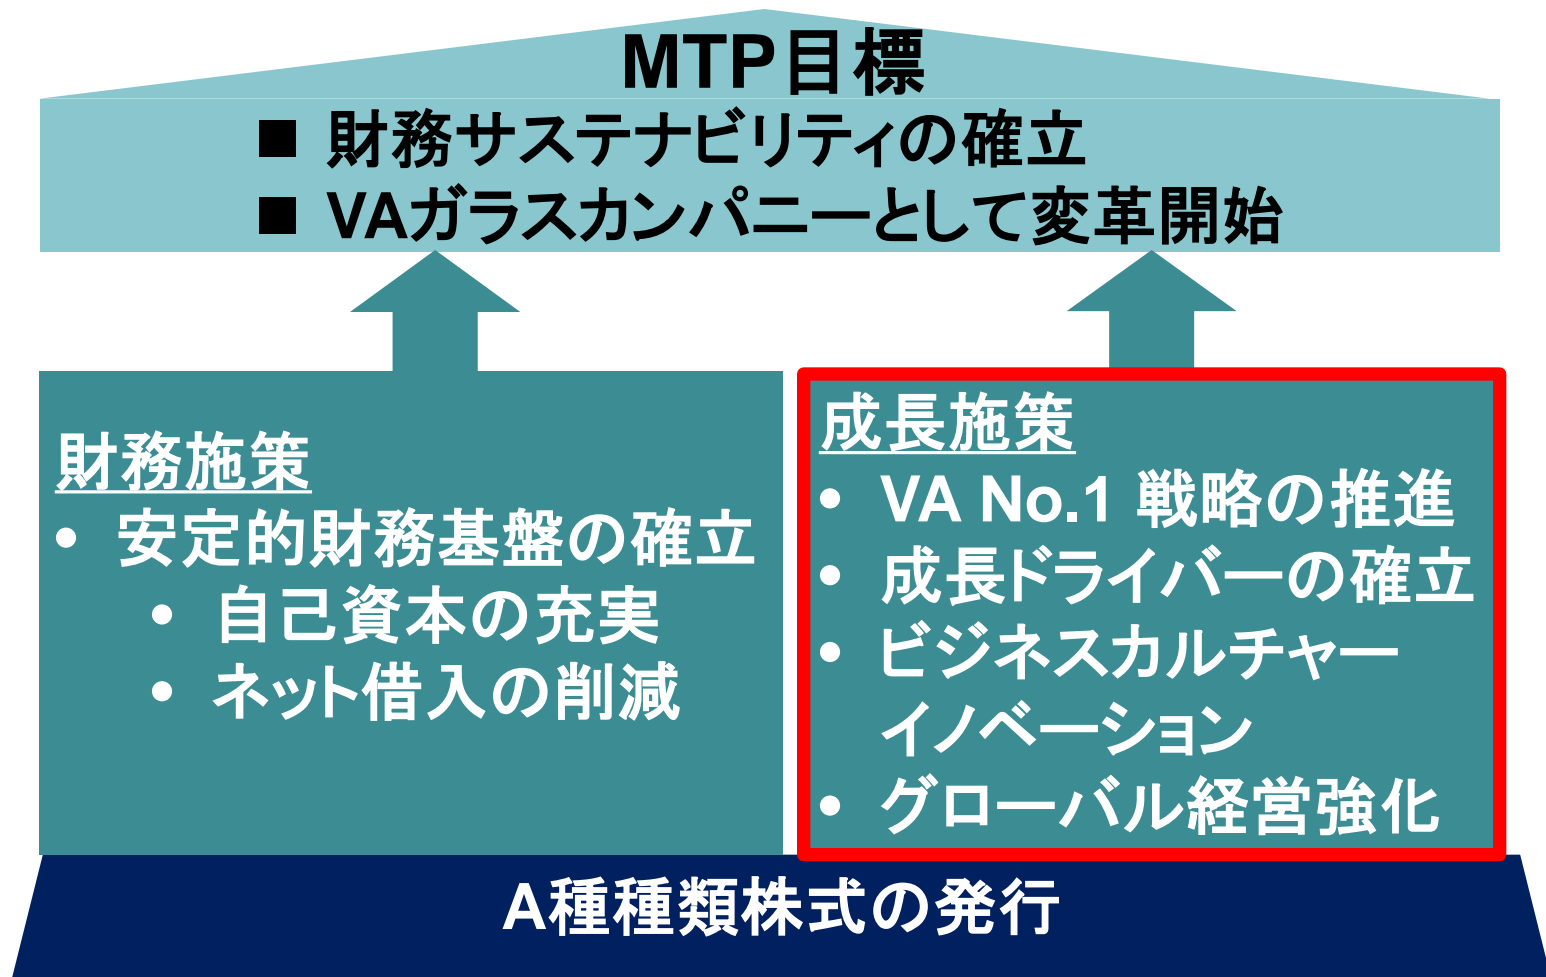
MTP目標

■ 財務サステナビリティの確立
■ VAガラスカンパニーとして変革開始

財務施策
• 安定的財務基盤の確立
  • 自己資本の充実
  • ネット借入の削減

成長施策
• VA No.1 戦略の推進
• 成長ドライバーの確立
• ビジネスカルチャーイノベーション
• グローバル経営強化

A種種類株式の発行